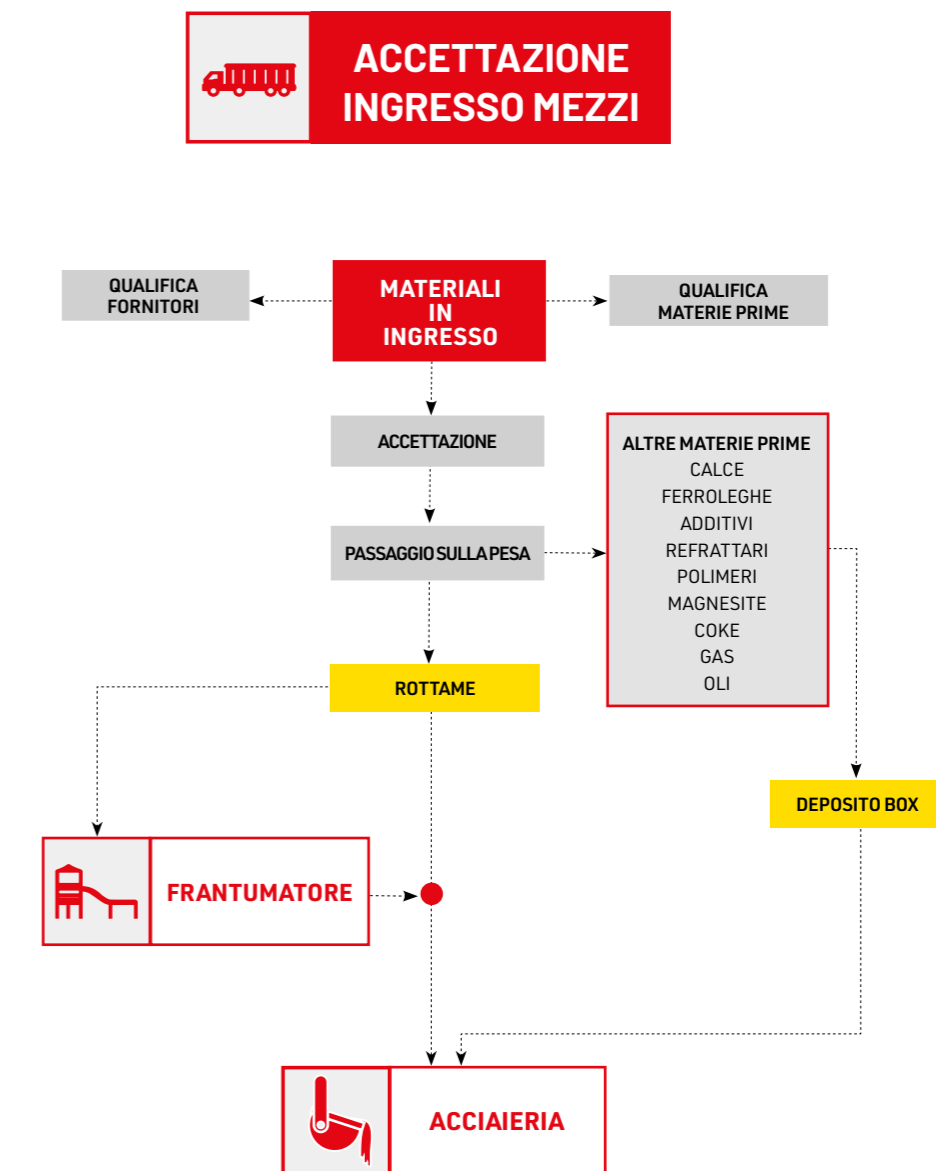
ACCETTAZIONE INGRESSO MEZZI

QUALIFICA FORNITORI

MATERIALI IN INGRESSO

QUALIFICA MATERIE PRIME

ACCETTAZIONE

PASSAGGIO SULLA PESA

ALTRE MATERIE PRIME
CALCE
FERROLEGHE
ADDITIVI
REFRATTARI
POLIMERI
MAGNESITE
COKE
GAS
OLI

ROTTAME

DEPOSITO BOX

FRANTUMATORE

ACCIAIERIA